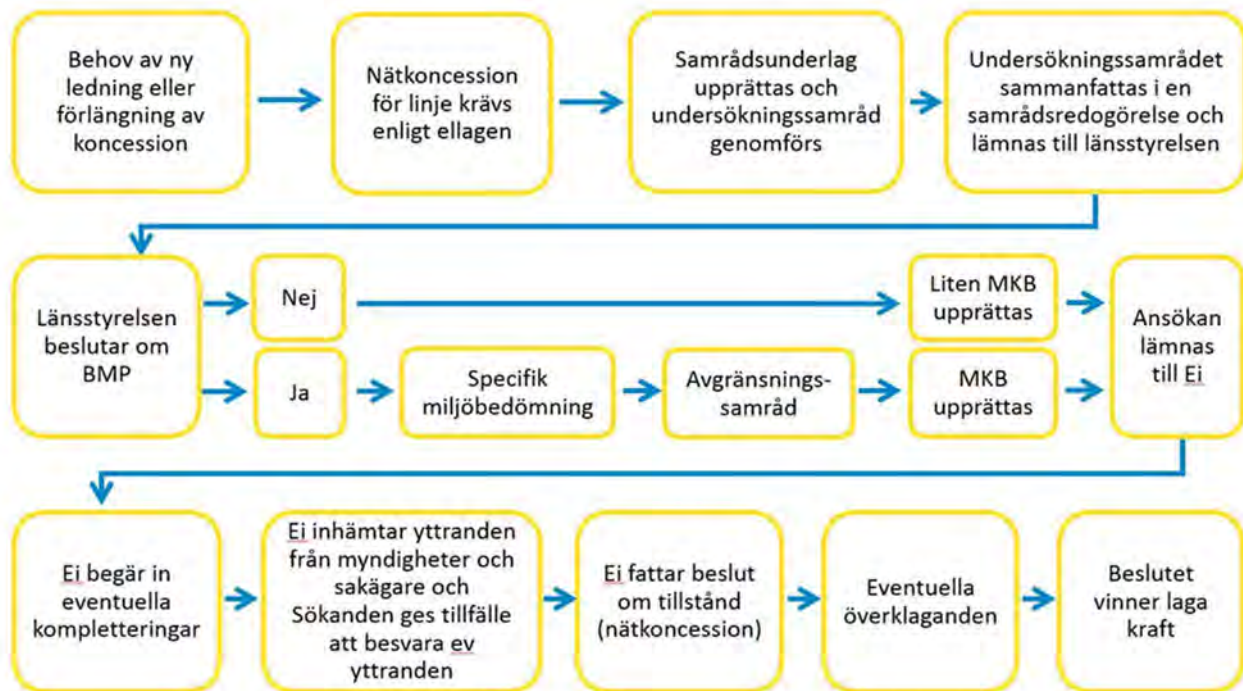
Behov av ny ledning eller förlängning av koncession

Nätkoncession för linje krävs enligt ellagen

Samrådsunderlag upprättas och undersökningssamråd genomförs

Undersökningssamrådet sammanfattas i en samrådsredogörelse och lämnas till länsstyrelsen

Länsstyrelsen beslutar om BMP

Nej

Liten MKB upprättas

Ja

Specifik miljöbedömning

Avgränsnings-samråd

MKB upprättas

Ansökan lämnas till Ei

Ei begär in eventuella kompletteringar

Ei inhämtar yttranden från myndigheter och sakägare och Sökanden ges tillfälle att besvara ev yttranden

Ei fattar beslut om tillstånd (nätkoncession)

Eventuella överklaganden

Beslutet vinner laga kraft